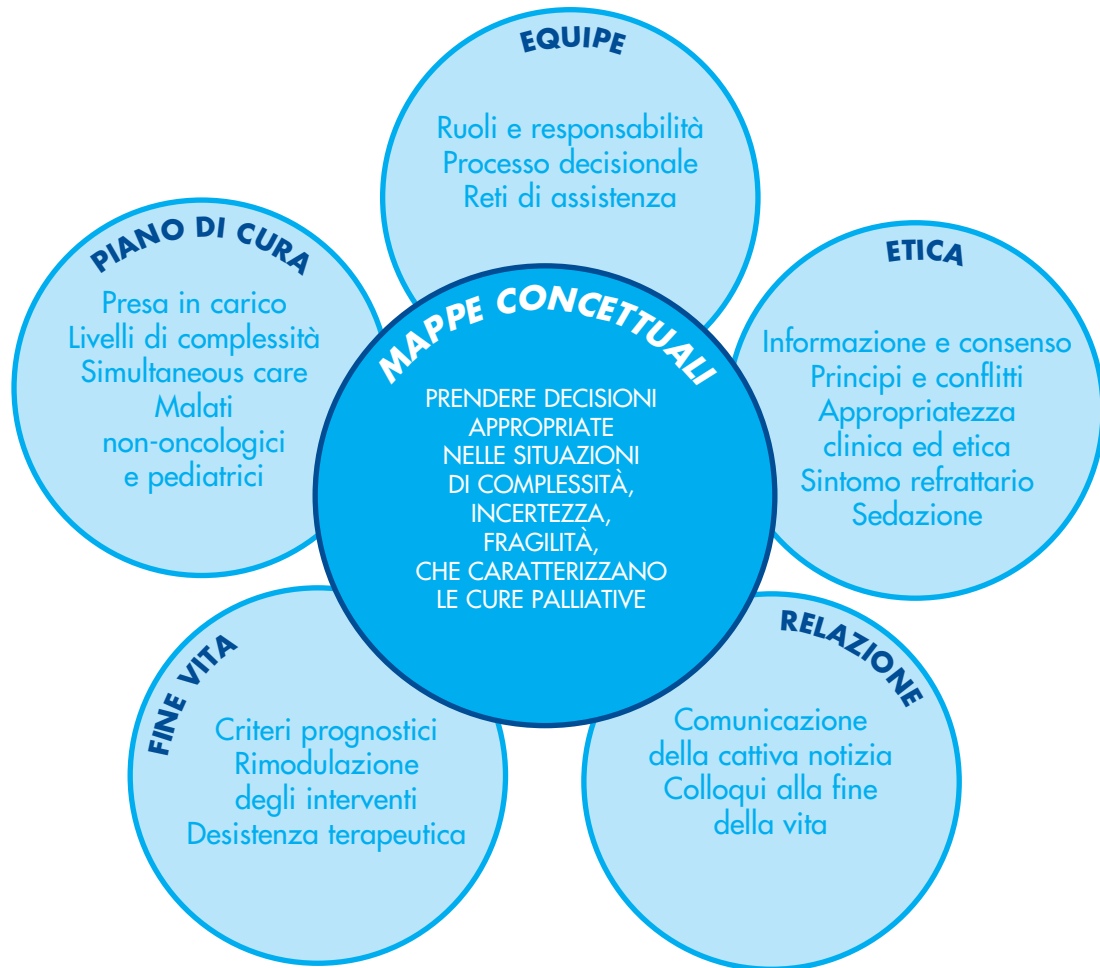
MAPPE CONCETTUALI

PRENDERE DECISIONI APPROPRIATE NELLE SITUAZIONI DI COMPLESSITÀ, INCERTEZZA, FRAGILITÀ, CHE CARATTERIZZANO LE CURE PALLIATIVE

EQUIPE

Ruoli e responsabilità
Processo decisionale
Reti di assistenza

ETICA

Informazione e consenso
Principi e conflitti
Appropriatezza clinica ed etica
Sintomo refrattario
Sedazione

RELAZIONE

Comunicazione della cattiva notizia
Colloqui alla fine della vita

FINE VITA

Criteri prognostici
Rimodulazione degli interventi
Desistenza terapeutica

PIANO DI CURA

Presa in carico
Livelli di complessità
Simultaneous care
Malati non-oncologici e pediatrici